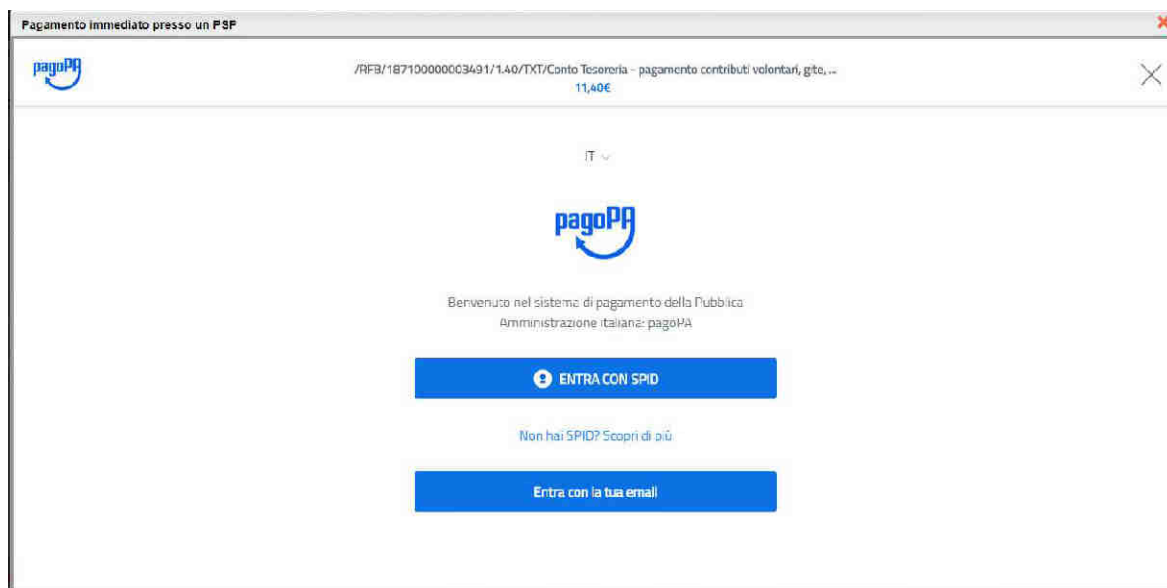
Pagamento immediato presso un PSP

pagoPA

/RFB/187100000003491/1.40/TXT/Conto Tesoreria - pagamento contributi volontari, gite, ...
11,40€

IT

pagoPA

Benvenuto nel sistema di pagamento della Pubblica Amministrazione italiana: pagoPA

ENTRA CON SPID

Non hai SPID? Scopri di più

Entra con la tua email